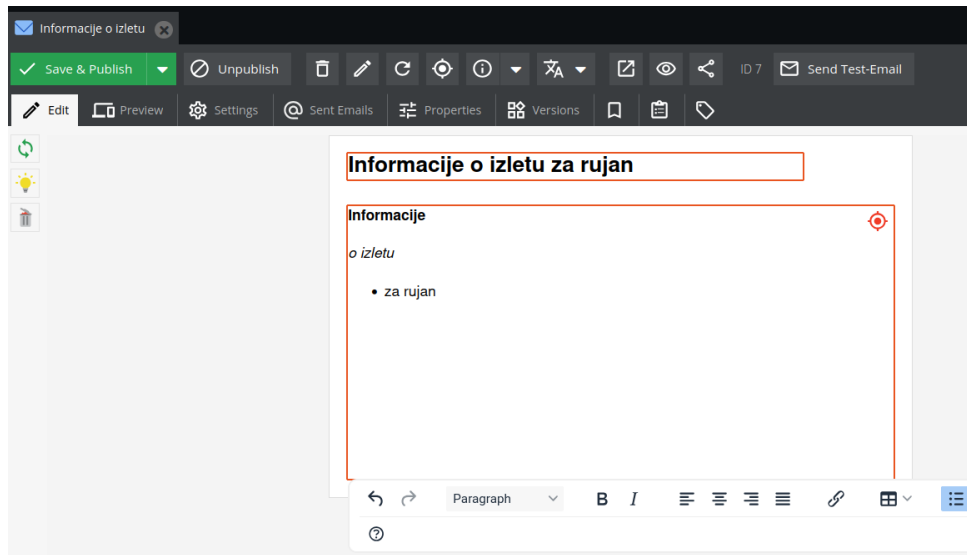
Informacije o izletu

Save & Publish

Unpublish

ID 7

Send Test-Email

Edit

Preview

Settings

Sent Emails

Properties

Versions

Informacije o izletu za rujan

**Informacije**

*o izletu*

- za rujan

Paragraph

B

I